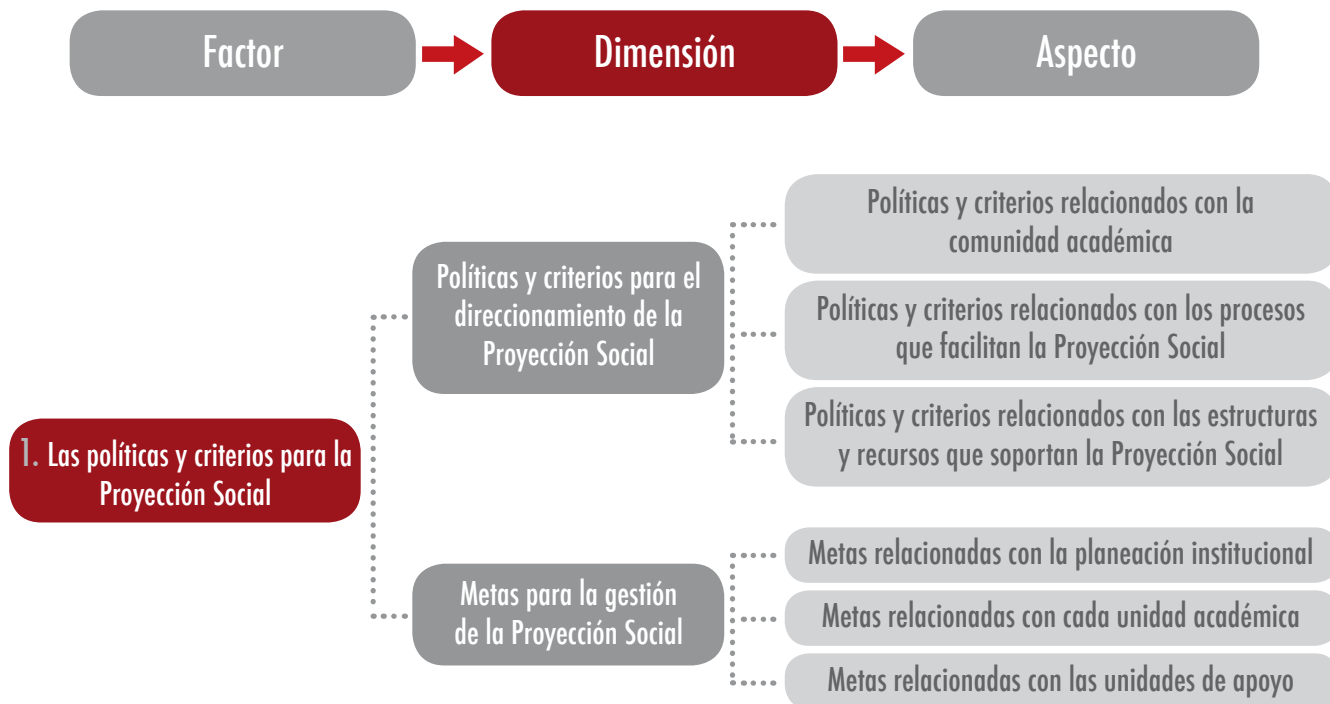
Factor

Dimensión

Aspecto

1. Las políticas y criterios para la Proyección Social

Políticas y criterios para el direccionamiento de la Proyección Social

Políticas y criterios relacionados con la comunidad académica

Políticas y criterios relacionados con los procesos que facilitan la Proyección Social

Políticas y criterios relacionados con las estructuras y recursos que soportan la Proyección Social

Metas para la gestión de la Proyección Social

Metas relacionadas con la planeación institucional

Metas relacionadas con cada unidad académica

Metas relacionadas con las unidades de apoyo